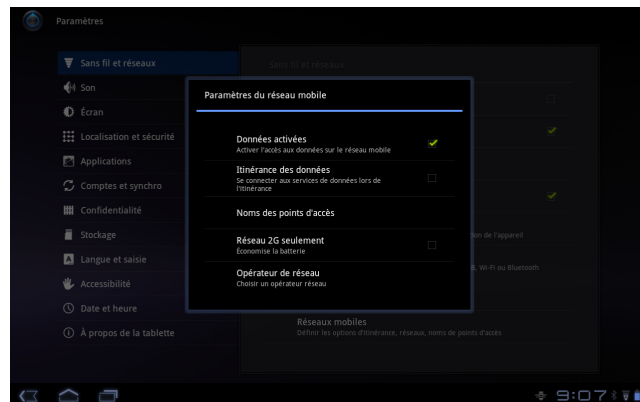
Paramètres

Sans fil et réseaux
Son
Écran
Localisation et sécurité
Applications
Comptes et synchro
Confidentialité
Stockage
Langue et saisie
Accessibilité
Date et heure
À propos de la tablette

Sans fil et réseaux

Paramètres du réseau mobile

Données activées
Activer l'accès aux données sur le réseau mobile

Itinérance des données
Se connecter aux services de données lors de l'itinérance

Noms des points d'accès

Réseau 2G seulement
Économise la batterie

Opérateur de réseau
Choisir un opérateur réseau

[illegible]ion de l'appareil
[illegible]d, Wi-Fi ou Bluetooth

Réseaux mobiles
Définir les options d'itinérance, réseaux, noms de points d'accès

9:07